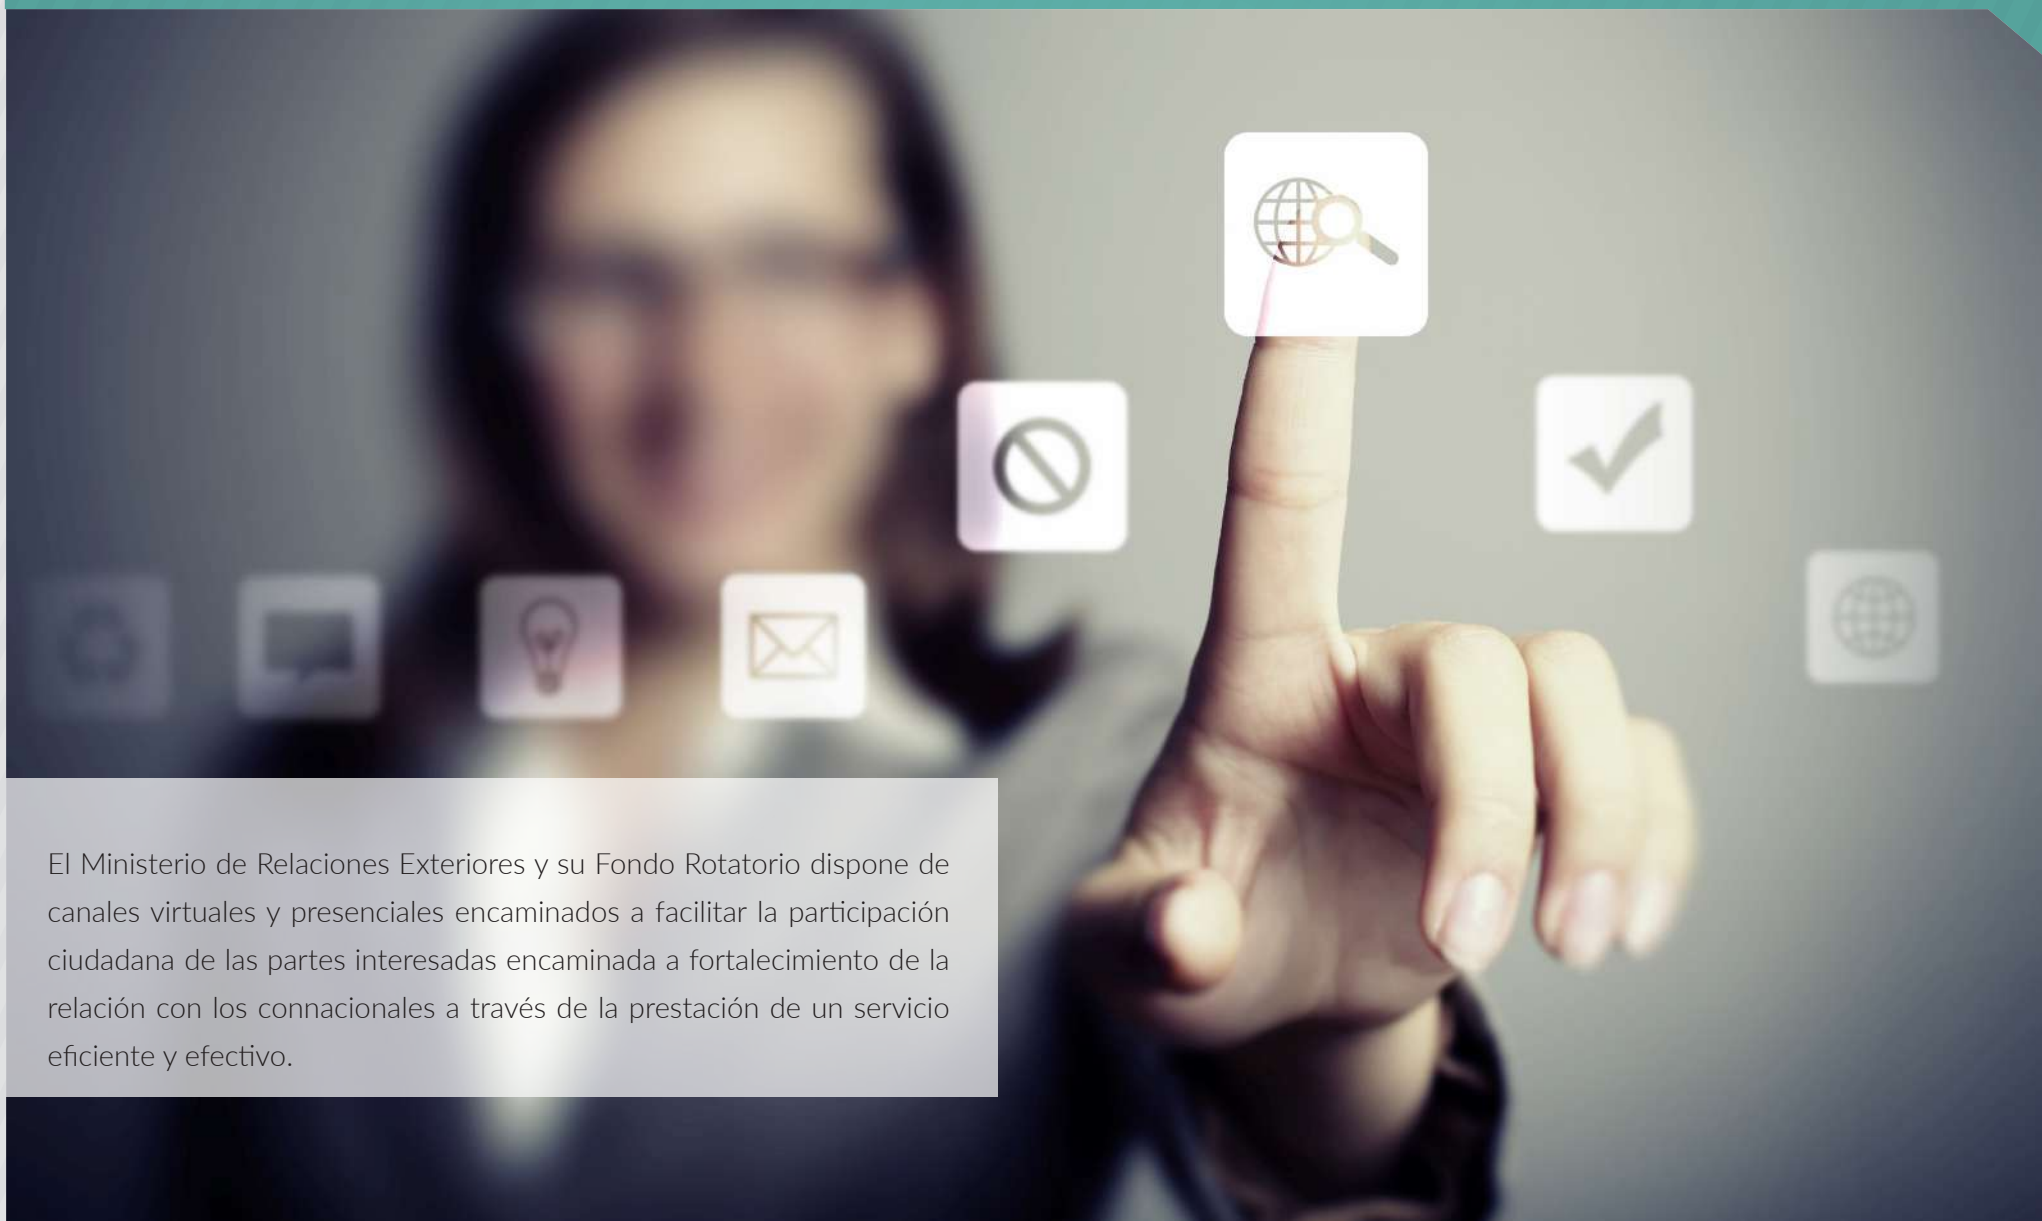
El Ministerio de Relaciones Exteriores y su Fondo Rotatorio dispone de canales virtuales y presenciales encaminados a facilitar la participación ciudadana de las partes interesadas encaminada a fortalecimiento de la relación con los connacionales a través de la prestación de un servicio eficiente y efectivo.